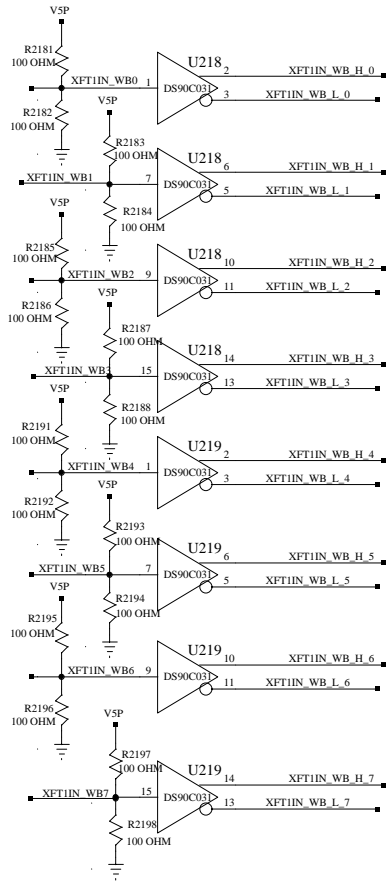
V5P
R2181
100 OHM
XFT1IN_WB0 1
U218
DS90C031
2 XFT1IN_WB_H_0
3 XFT1IN_WB_L_0
R2182
100 OHM

V5P
R2183
100 OHM
XFT1IN_WB1 7
U218
DS90C031
6 XFT1IN_WB_H_1
5 XFT1IN_WB_L_1
R2184
100 OHM

V5P
R2185
100 OHM
XFT1IN_WB2 9
U218
DS90C031
10 XFT1IN_WB_H_2
11 XFT1IN_WB_L_2
R2186
100 OHM

V5P
R2187
100 OHM
XFT1IN_WB3 15
U218
DS90C031
14 XFT1IN_WB_H_3
13 XFT1IN_WB_L_3
R2188
100 OHM

V5P
R2191
100 OHM
XFT1IN_WB4 1
U219
DS90C031
2 XFT1IN_WB_H_4
3 XFT1IN_WB_L_4
R2192
100 OHM

V5P
R2193
100 OHM
XFT1IN_WB5 7
U219
DS90C031
6 XFT1IN_WB_H_5
5 XFT1IN_WB_L_5
R2194
100 OHM

V5P
R2195
100 OHM
XFT1IN_WB6 9
U219
DS90C031
10 XFT1IN_WB_H_6
11 XFT1IN_WB_L_6
R2196
100 OHM

V5P
R2197
100 OHM
XFT1IN_WB7 15
U219
DS90C031
14 XFT1IN_WB_H_7
13 XFT1IN_WB_L_7
R2198
100 OHM